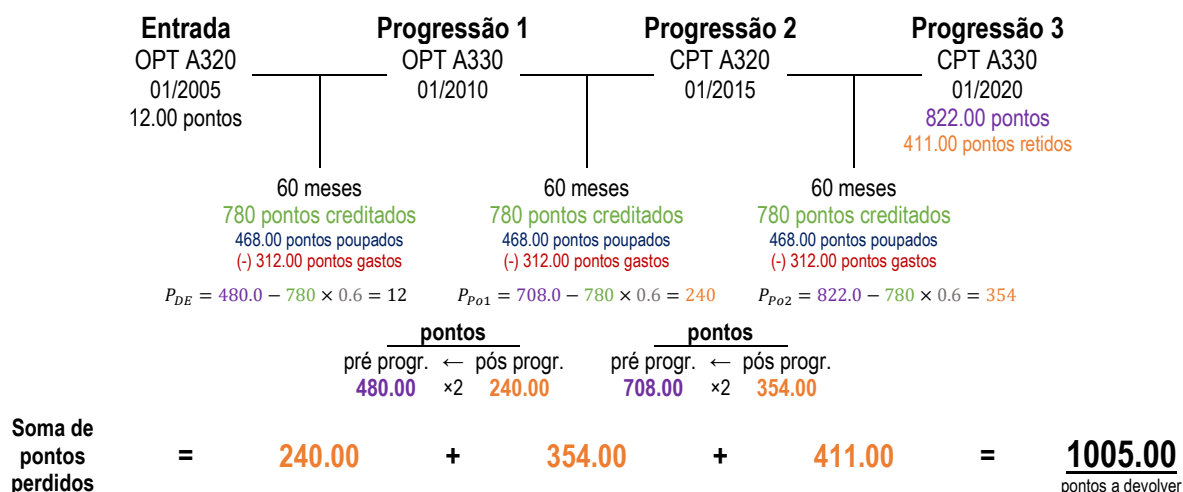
Entrada
OPT A320
01/2005
12.00 pontos

Progressão 1
OPT A330
01/2010

Progressão 2
CPT A320
01/2015

Progressão 3
CPT A330
01/2020
822.00 pontos
411.00 pontos retidos

60 meses
780 pontos creditados
468.00 pontos poupados
(-) 312.00 pontos gastos

60 meses
780 pontos creditados
468.00 pontos poupados
(-) 312.00 pontos gastos

60 meses
780 pontos creditados
468.00 pontos poupados
(-) 312.00 pontos gastos

$P_{DE} = 480.0 - 780 \times 0.6 = 12$

$P_{Po1} = 708.0 - 780 \times 0.6 = 240$

$P_{Po2} = 822.0 - 780 \times 0.6 = 354$

pontos
pré progr. ← pós progr.
480.00 ×2 240.00

pontos
pré progr. ← pós progr.
708.00 ×2 354.00

Soma de pontos perdidos = 240.00 + 354.00 + 411.00 = 1005.00
pontos a devolver